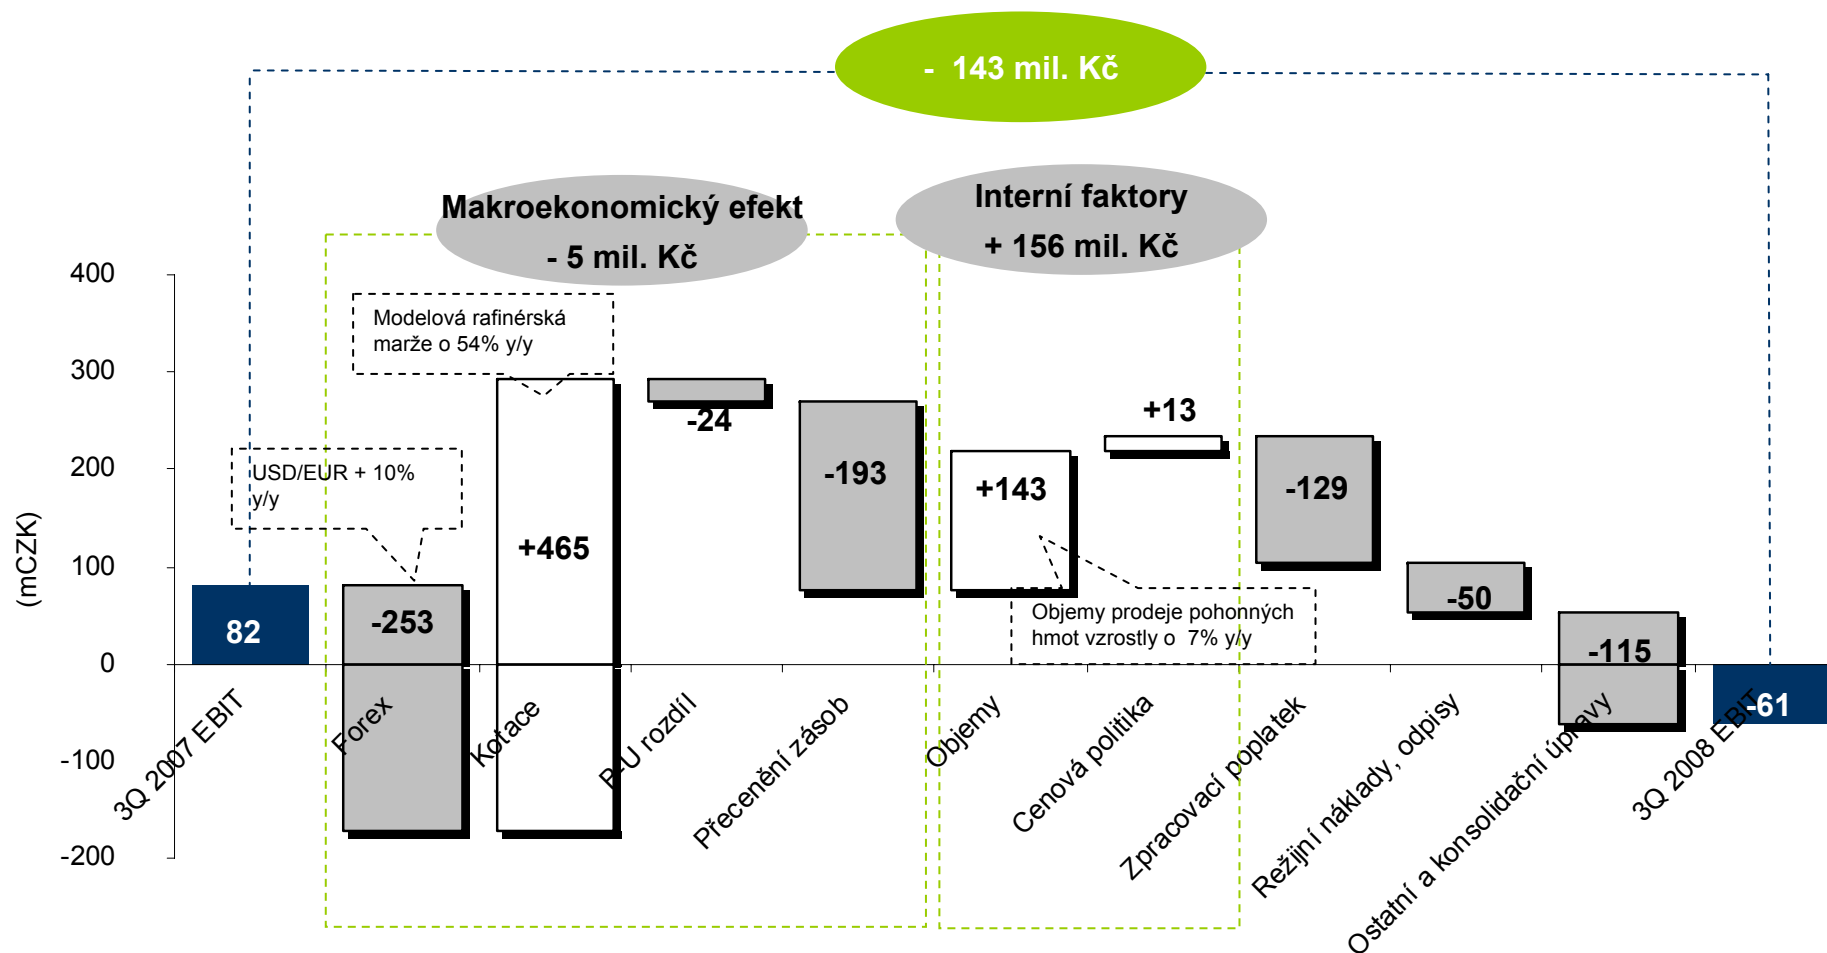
- 143 mil. Kč

Makroekonomický efekt
- 5 mil. Kč

Interní faktory
+ 156 mil. Kč

(mCZK)

400
300
200
100
0
-100
-200

Modelová rafinérská marže o 54% y/y

USD/EUR + 10% y/y

82
-253
+465
-24
-193
+143
+13
-129
-50
-115
-61

Objemy prodeje pohonných hmot vzrostly o 7% y/y

3Q 2007 EBIT
Forex
Kotace
P-U rozdíl
Přecenění zásob
Objemy
Cenová politika
Zpracovací poplatek
Režijní náklady, odpisy
Ostatní a konsolidační úpravy
3Q 2008 EBIT